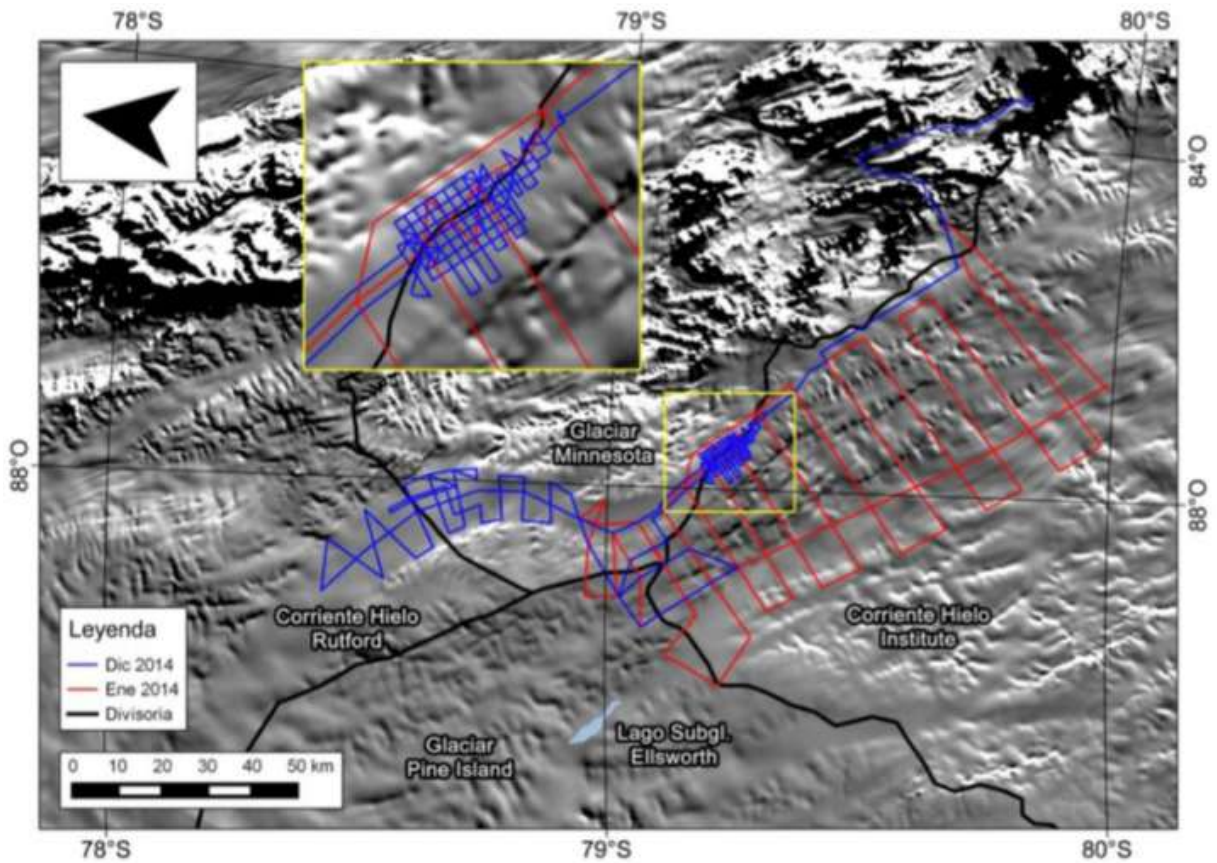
78°S
79°S
80°S
84°O
88°O
88°O

Glaciar Minnesota

Corriente Hielo Rutford

Corriente Hielo Institute

Glaciar Pine Island

Lago Subgl. Ellsworth

Leyenda
Dic 2014
Ene 2014
Divisoria

0 10 20 30 40 50 km

78°S
79°S
80°S